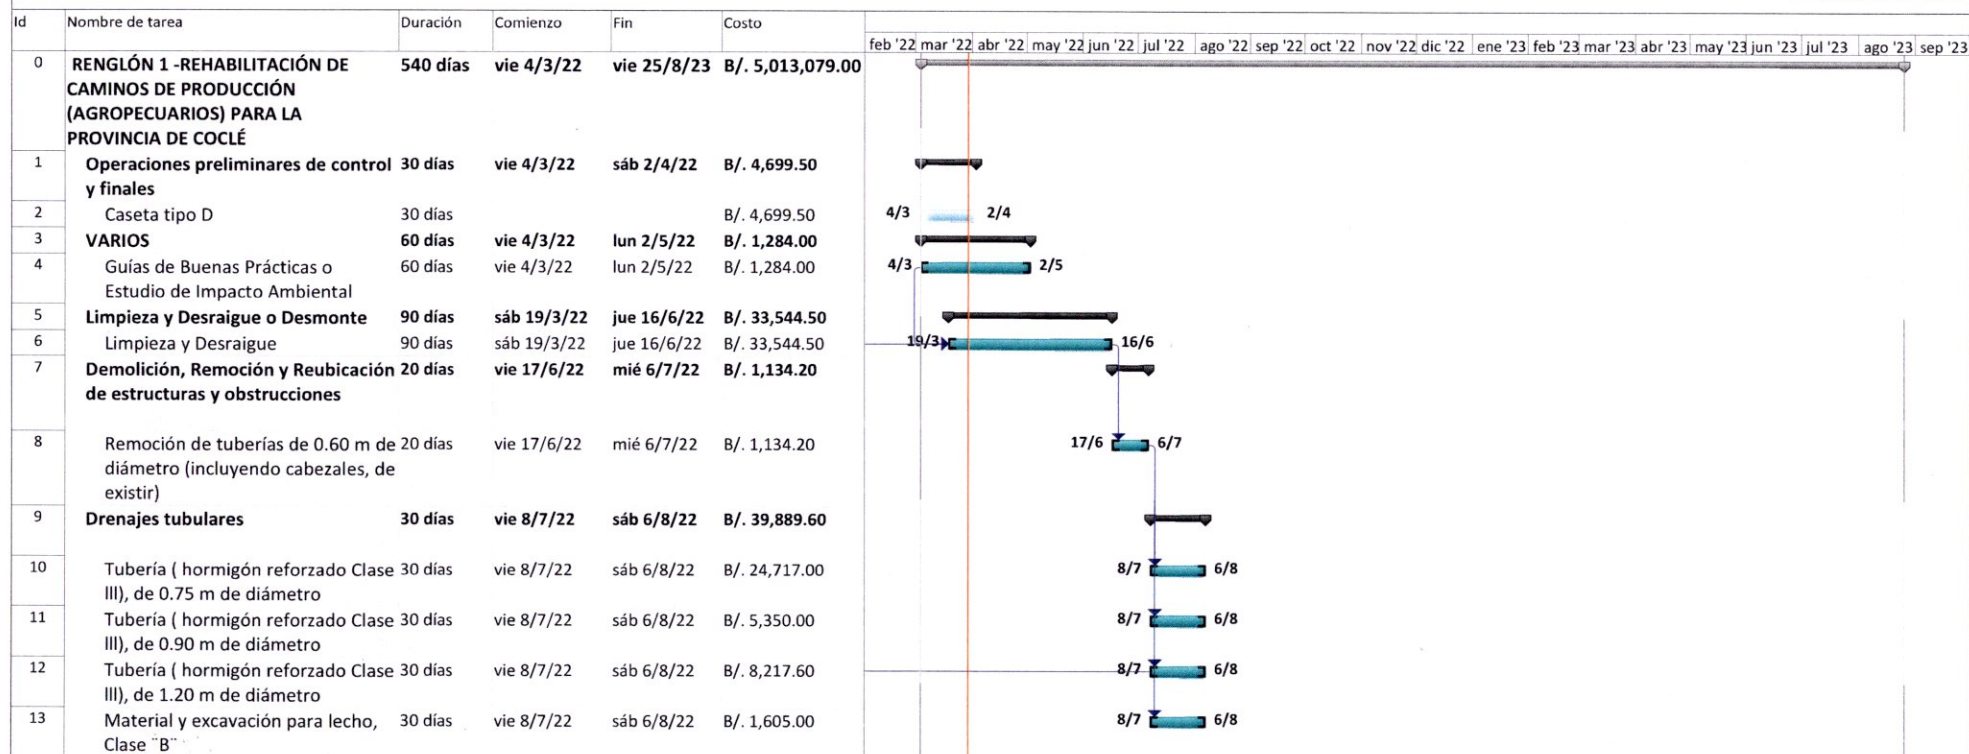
| Id | Nombre de tarea | Duración | Comienzo | Fin | Costo |
|---|---|---|---|---|---|
| 0 | RENGLÓN 1 -REHABILITACIÓN DE CAMINOS DE PRODUCCIÓN (AGROPECUARIOS) PARA LA PROVINCIA DE COCLÉ | 540 días | vie 4/3/22 | vie 25/8/23 | B/. 5,013,079.00 |
| 1 | Operaciones preliminares de control y finales | 30 días | vie 4/3/22 | sáb 2/4/22 | B/. 4,699.50 |
| 2 | Caseta tipo D | 30 días | | | B/. 4,699.50 |
| 3 | VARIOS | 60 días | vie 4/3/22 | lun 2/5/22 | B/. 1,284.00 |
| 4 | Guías de Buenas Prácticas o Estudio de Impacto Ambiental | 60 días | vie 4/3/22 | lun 2/5/22 | B/. 1,284.00 |
| 5 | Limpieza y Desraigue o Desmonte | 90 días | sáb 19/3/22 | jue 16/6/22 | B/. 33,544.50 |
| 6 | Limpieza y Desraigue | 90 días | sáb 19/3/22 | jue 16/6/22 | B/. 33,544.50 |
| 7 | Demolición, Remoción y Reubicación de estructuras y obstrucciones | 20 días | vie 17/6/22 | mié 6/7/22 | B/. 1,134.20 |
| 8 | Remoción de tuberías de 0.60 m de diámetro (incluyendo cabezales, de existir) | 20 días | vie 17/6/22 | mié 6/7/22 | B/. 1,134.20 |
| 9 | Drenajes tubulares | 30 días | vie 8/7/22 | sáb 6/8/22 | B/. 39,889.60 |
| 10 | Tubería ( hormigón reforzado Clase III), de 0.75 m de diámetro | 30 días | vie 8/7/22 | sáb 6/8/22 | B/. 24,717.00 |
| 11 | Tubería ( hormigón reforzado Clase III), de 0.90 m de diámetro | 30 días | vie 8/7/22 | sáb 6/8/22 | B/. 5,350.00 |
| 12 | Tubería ( hormigón reforzado Clase III), de 1.20 m de diámetro | 30 días | vie 8/7/22 | sáb 6/8/22 | B/. 8,217.60 |
| 13 | Material y excavación para lecho, Clase "B" | 30 días | vie 8/7/22 | sáb 6/8/22 | B/. 1,605.00 |

feb '22 mar '22 abr '22 may '22 jun '22 jul '22 ago '22 sep '22 oct '22 nov '22 dic '22 ene '23 feb '23 mar '23 abr '23 may '23 jun '23 jul '23 ago '23 sep '23

4/3 2/4
4/3 2/5
19/3 16/6
17/6 6/7
8/7 6/8
8/7 6/8
8/7 6/8
8/7 6/8